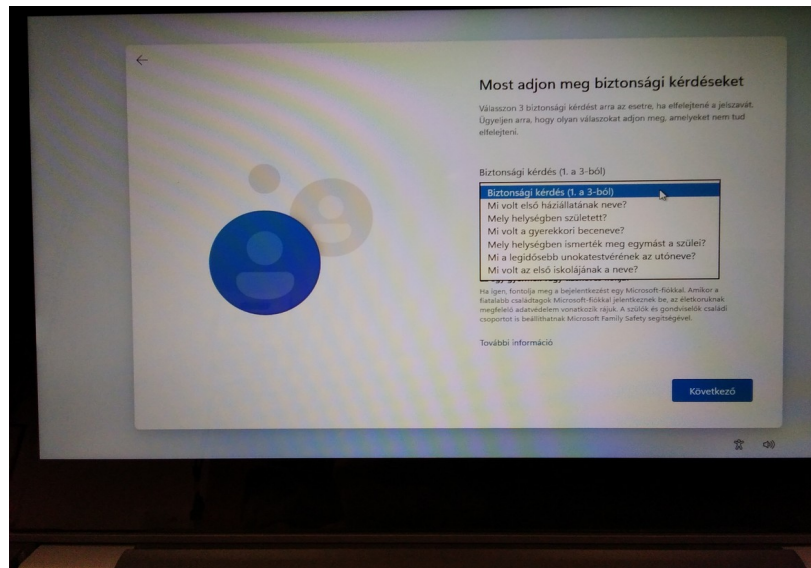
Most adjon meg biztonsági kérdéseket

Válasszon 3 biztonsági kérdést arra az esetre, ha elfelejtené a jelszavát. Ügyeljen arra, hogy olyan válaszokat adjon meg, amelyeket nem tud elfelejteni.

Biztonsági kérdés (1. a 3-ból)

Biztonsági kérdés (1. a 3-ból)
Mi volt első háziállatának neve?
Mely helységben született?
Mi volt a gyerekkori beceneve?
Mely helységben ismerték meg egymást a szülei?
Mi a legidősebb unokatestvérének az utóneve?
Mi volt az első iskolájának a neve?

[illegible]
Ha igen, fontolja meg a bejelentkezést egy Microsoft-fiókkal. Amikor a fiatalabb családtagok Microsoft-fiókkal jelentkeznek be, az életkoruknak megfelelő adatvédelem vonatkozik rájuk. A szülők és gondviselők családi csoportot is beállíthatnak Microsoft Family Safety segítségével.

További információ

Következő